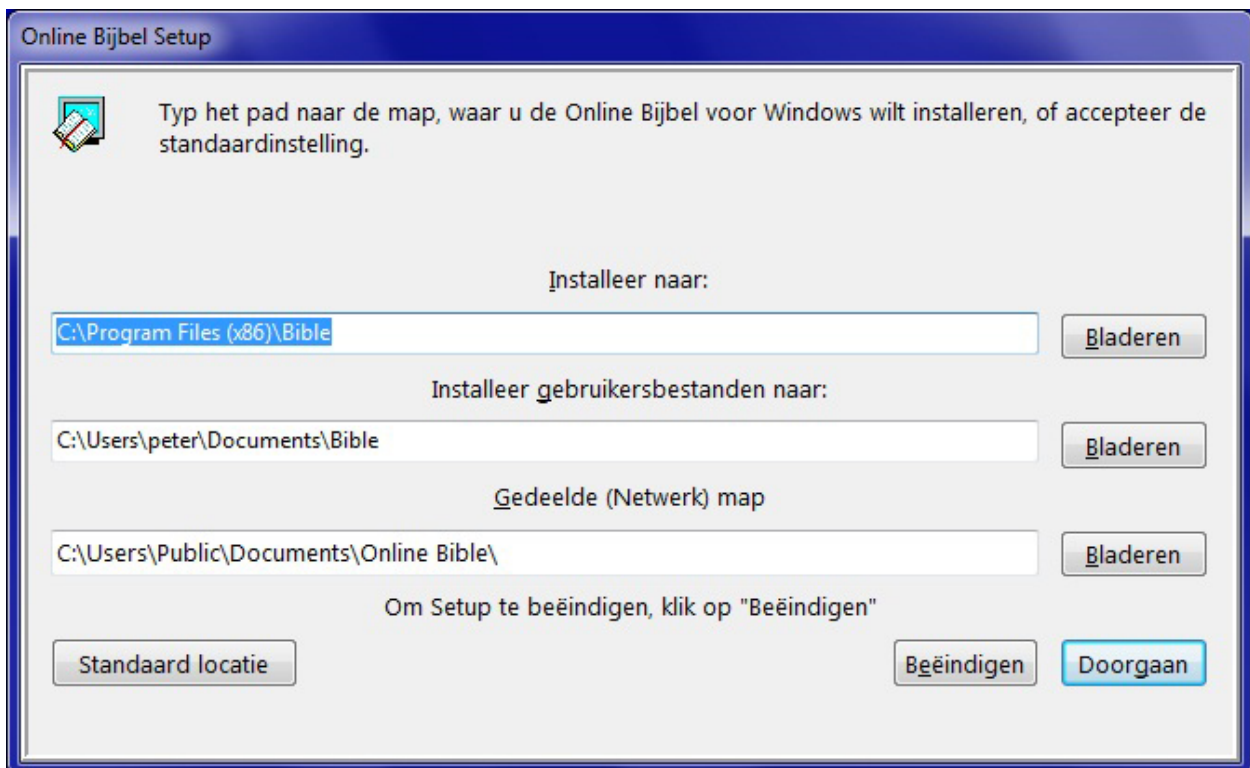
Online Bijbel Setup

Typ het pad naar de map, waar u de Online Bijbel voor Windows wilt installeren, of accepteer de standaardinstelling.

Installeer naar:

C:\Program Files (x86)\Bible

Bladeren

Installeer gebruikersbestanden naar:

C:\Users\peter\Documents\Bible

Bladeren

Gedeelde (Netwerk) map

C:\Users\Public\Documents\Online Bible\

Bladeren

Om Setup te beëindigen, klik op "Beëindigen"

Standaard locatie

Beëindigen

Doorgaan